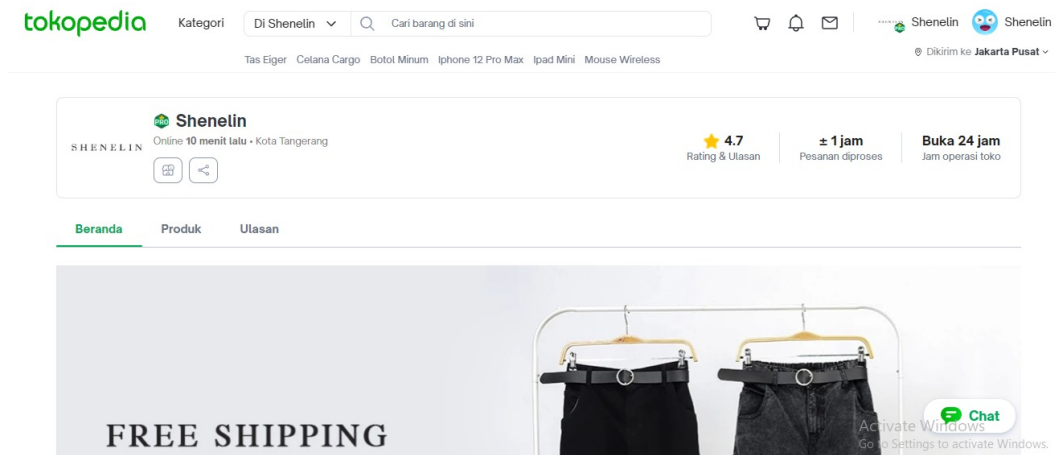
tokopedia Kategori Di Shenelin Cari barang di sini Shenelin Shenelin

Tas Eiger Celana Cargo Botol Minum Iphone 12 Pro Max Ipad Mini Mouse Wireless

Dikirim ke Jakarta Pusat

SHENELIN

PRO Shenelin

Online 10 menit lalu • Kota Tangerang

4.7
Rating & Ulasan

± 1 jam
Pesanan diproses

Buka 24 jam
Jam operasi toko

Beranda Produk Ulasan

FREE SHIPPING

Chat

Activate Windows
Go to Settings to activate Windows.